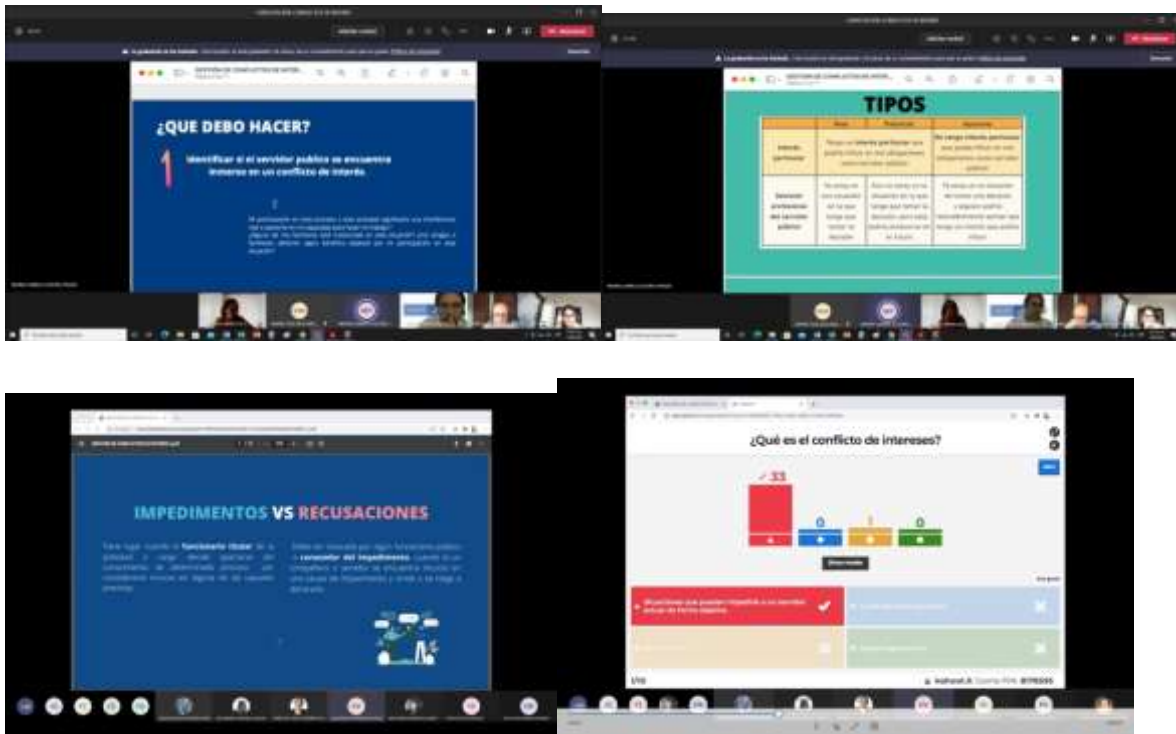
¿QUE DEBO HACER?

1 Identificar si el servidor publico se encuentra inmerso en un conflicto de interés.

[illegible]

TIPOS

| | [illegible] | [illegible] | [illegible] |
|---|---|---|---|
| Interés particular | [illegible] | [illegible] | No tengo interés particular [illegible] |
| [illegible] | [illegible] | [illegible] | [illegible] |

IMPEDIMENTOS VS RECUSACIONES

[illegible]

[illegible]

¿Qué es el conflicto de intereses?

✓ 33

0

1

0

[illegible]

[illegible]

kahoot.it